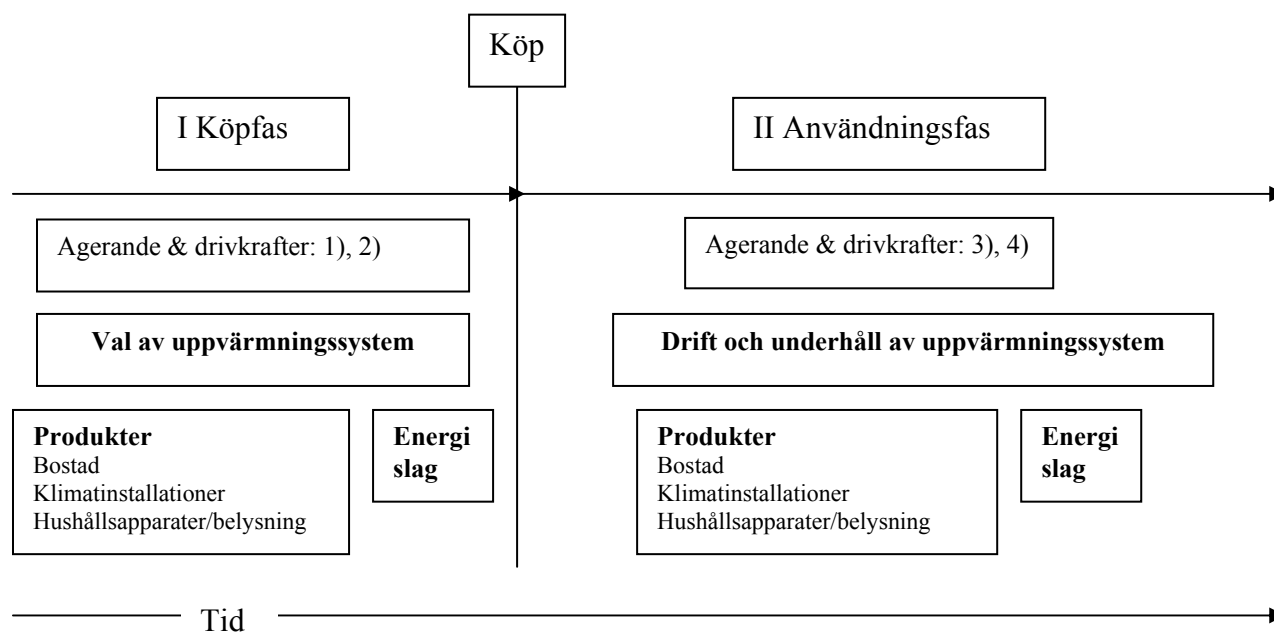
Köp

I Köpfas

II Användningsfas

Agerande & drivkrafter: 1), 2)

Agerande & drivkrafter: 3), 4)

**Val av uppvärmningssystem**

**Drift och underhåll av uppvärmningssystem**

**Produkter**
Bostad
Klimatinstallationer
Hushållsapparater/belysning

**Energi slag**

**Produkter**
Bostad
Klimatinstallationer
Hushållsapparater/belysning

**Energi slag**

Tid